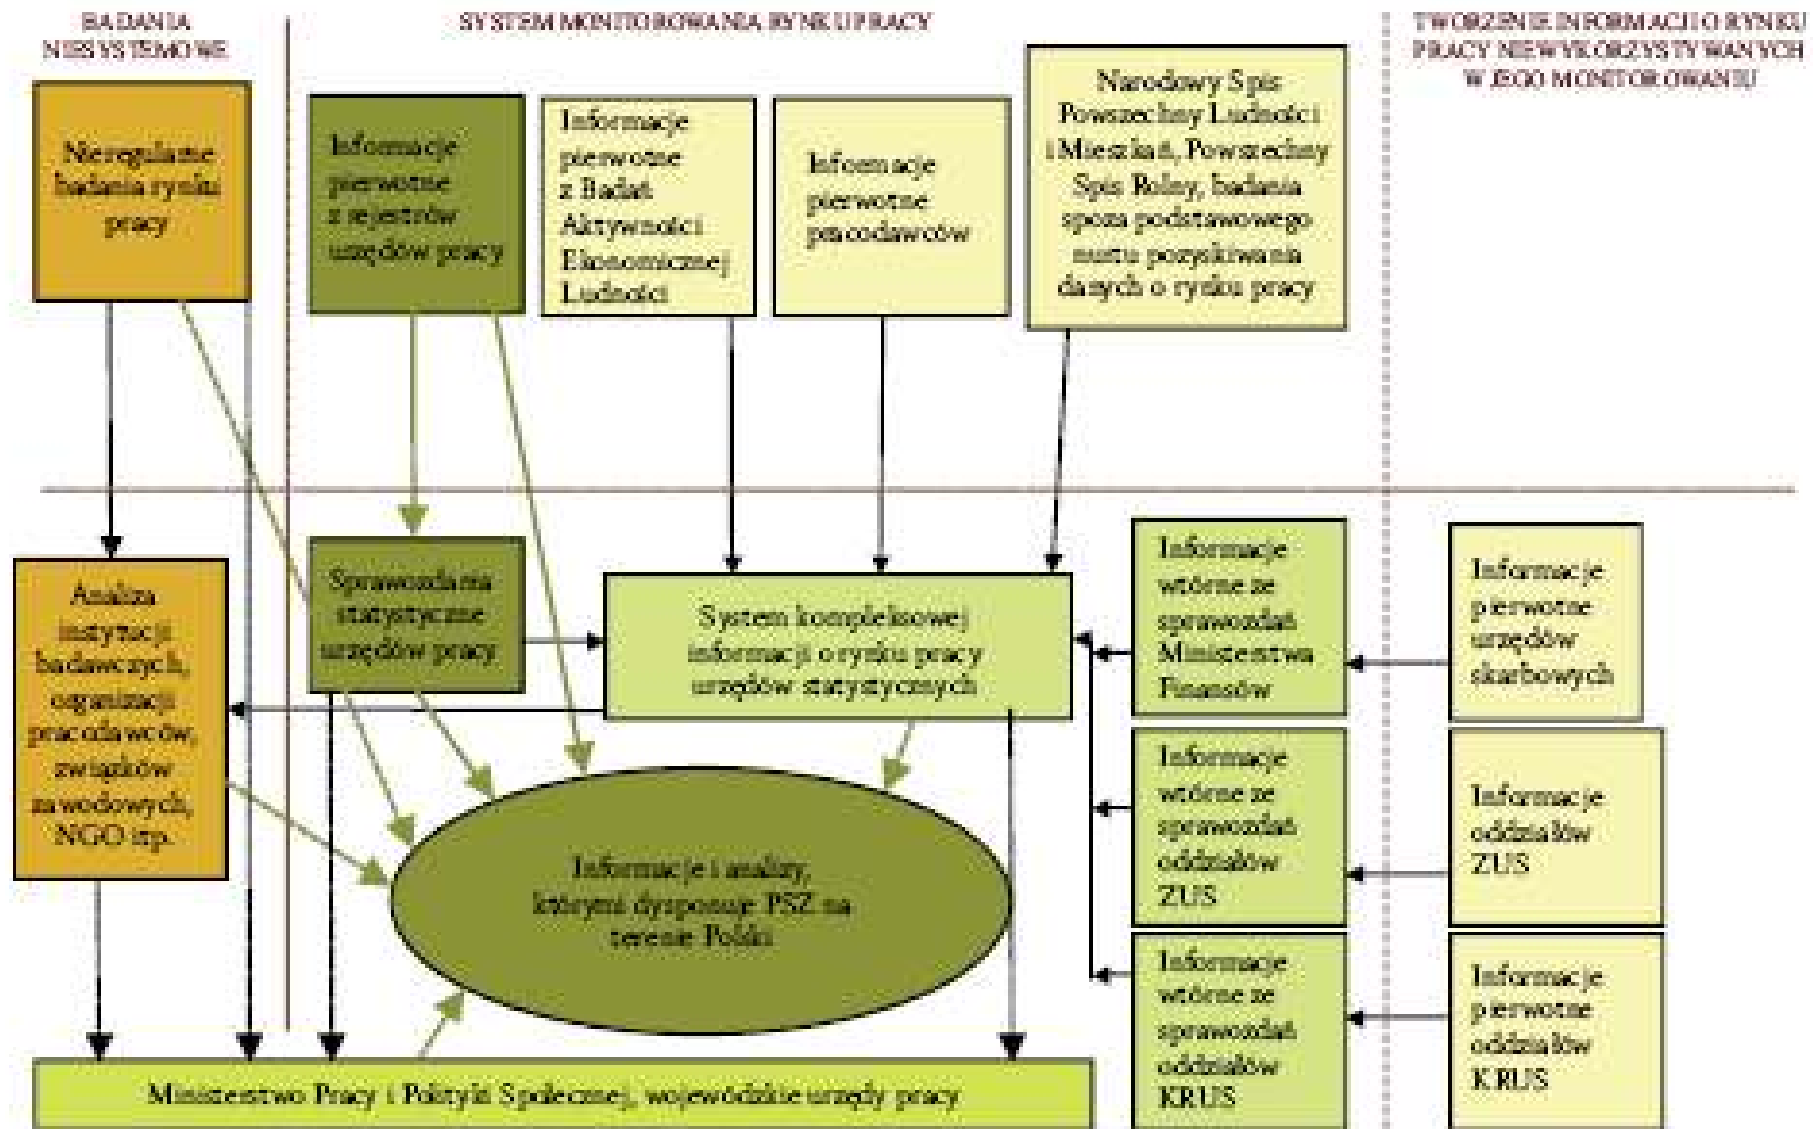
BADANIA NIESYSTEMOWE

SYSTEM MONITOROWANIA RYNKU PRACY

TWORZENIE INFORMACJI O RYNKU PRACY NIEWYKORZYSTYWANYCH W JEGO MONITOROWANIU

Nieregularne badania rynku pracy

Informacje pierwotne z rejestrów urzędów pracy

Informacje pierwotne z Badań Aktywności Ekonomicznej Ludności

Informacje pierwotne pracodawców

Narodowy Spis Powszechny Ludności i Mieszkań, Powszechny Spis Rolny, badania spoza podstawowego nurtu pozyskiwania danych o rynku pracy

Analiza instytucji badawczych, organizacji pracodawców, związków zawodowych, NGO itp.

Sprawozdania statystyczne urzędów pracy

System kompleksowej informacji o rynku pracy urzędów statystycznych

Informacje wtórne ze sprawozdań Ministerstwa Finansów

Informacje pierwotne urzędów skarbowych

Informacje wtórne ze sprawozdań oddziałów ZUS

Informacje oddziałów ZUS

Informacje i analizy, którymi dysponuje PSZ na terenie Polski

Informacje wtórne ze sprawozdań oddziałów KRUS

Informacje pierwotne oddziałów KRUS

Ministerstwo Pracy i Polityki Społecznej, wojewódzkie urzędy pracy